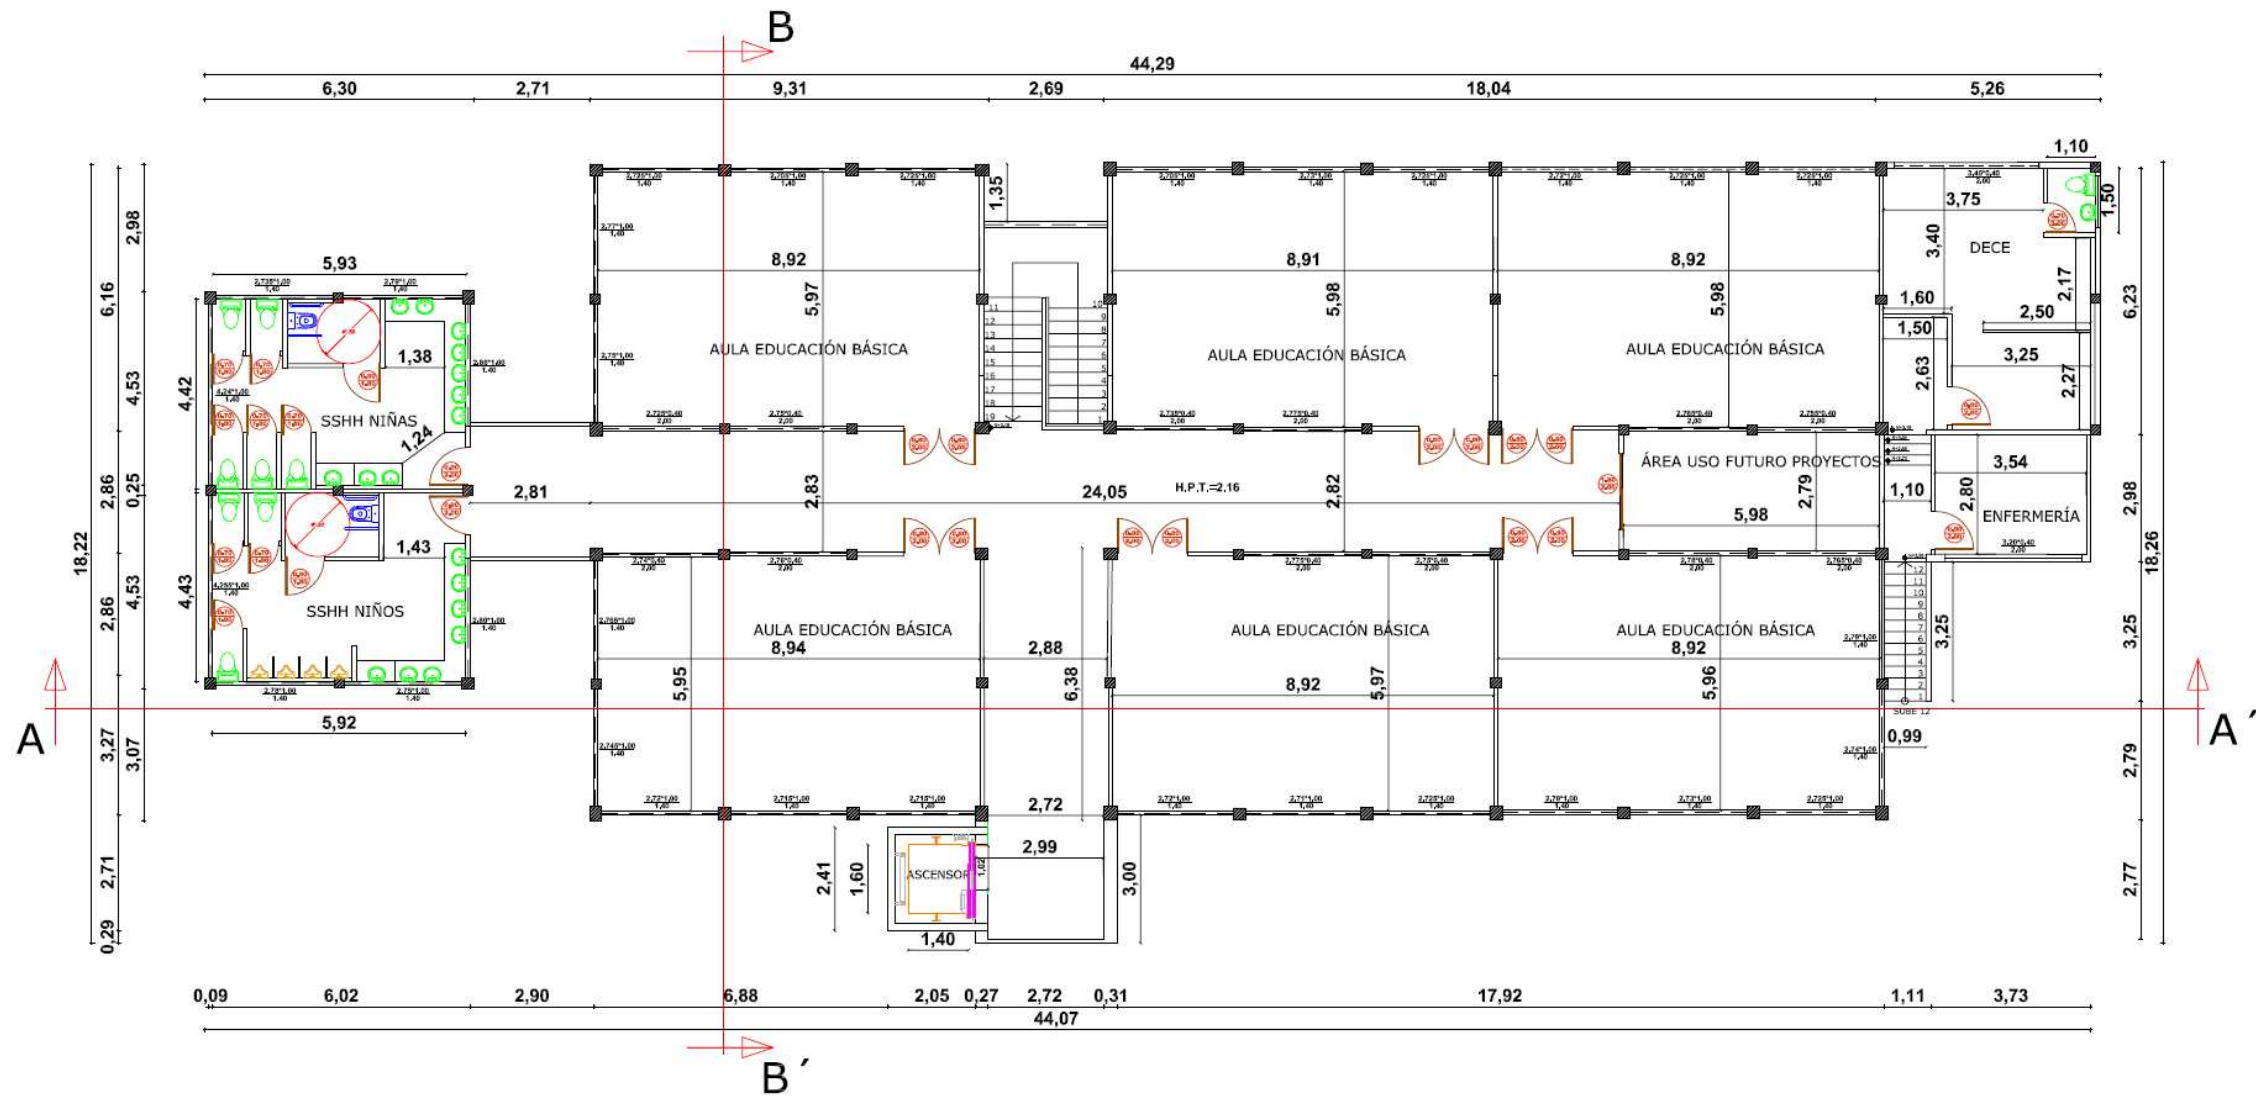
B

44,29

6,30 2,71 9,31 2,69 18,04 5,26

1,10

1,35

5,93

8,92

5,97

AULA EDUCACIÓN BÁSICA

8,91

5,98

AULA EDUCACIÓN BÁSICA

8,92

5,98

AULA EDUCACIÓN BÁSICA

3,75

3,40

DECE

1,50

2,17

1,60

2,50

1,50

3,25

2,63

2,27

1,38

SSHH NIÑAS

1,24

2,81

2,83

24,05

H.P.T.=2,16

2,82

ÁREA USO FUTURO PROYECTOS

3,54

2,79

1,10

2,80

5,98

ENFERMERÍA

1,43

SSHH NIÑOS

AULA EDUCACIÓN BÁSICA

8,94

2,88

AULA EDUCACIÓN BÁSICA

AULA EDUCACIÓN BÁSICA

8,92

3,25

5,95

6,38

8,92

5,97

5,96

SUBE 12

0,99

5,92

A

A´

2,72

2,99

ASCENSOR

2,41

1,60

3,00

1,40

2,98 6,16 4,53 4,42 2,86 0,25 18,22 2,86 4,53 4,43 3,27 3,07 2,71 0,29

6,23 2,98 18,26 3,25 2,79 2,77

0,09 6,02 2,90 6,88 2,05 0,27 2,72 0,31 17,92 1,11 3,73

44,07

B´